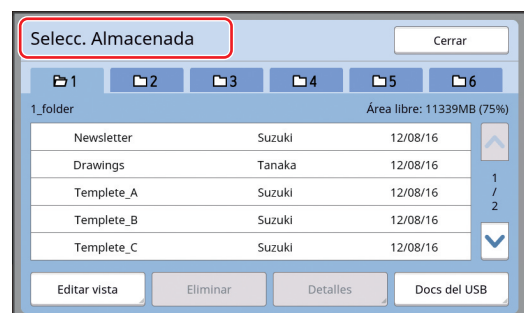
Selecc. Almacenada

Cerrar

1 2 3 4 5 6

1_folder

Área libre: 11339MB (75%)

| Newsletter | Suzuki | 12/08/16 |
|---|---|---|
| Drawings | Tanaka | 12/08/16 |
| Templete_A | Suzuki | 12/08/16 |
| Templete_B | Suzuki | 12/08/16 |
| Templete_C | Suzuki | 12/08/16 |

1
/
2

Editar vista

Eliminar

Detalles

Docs del USB